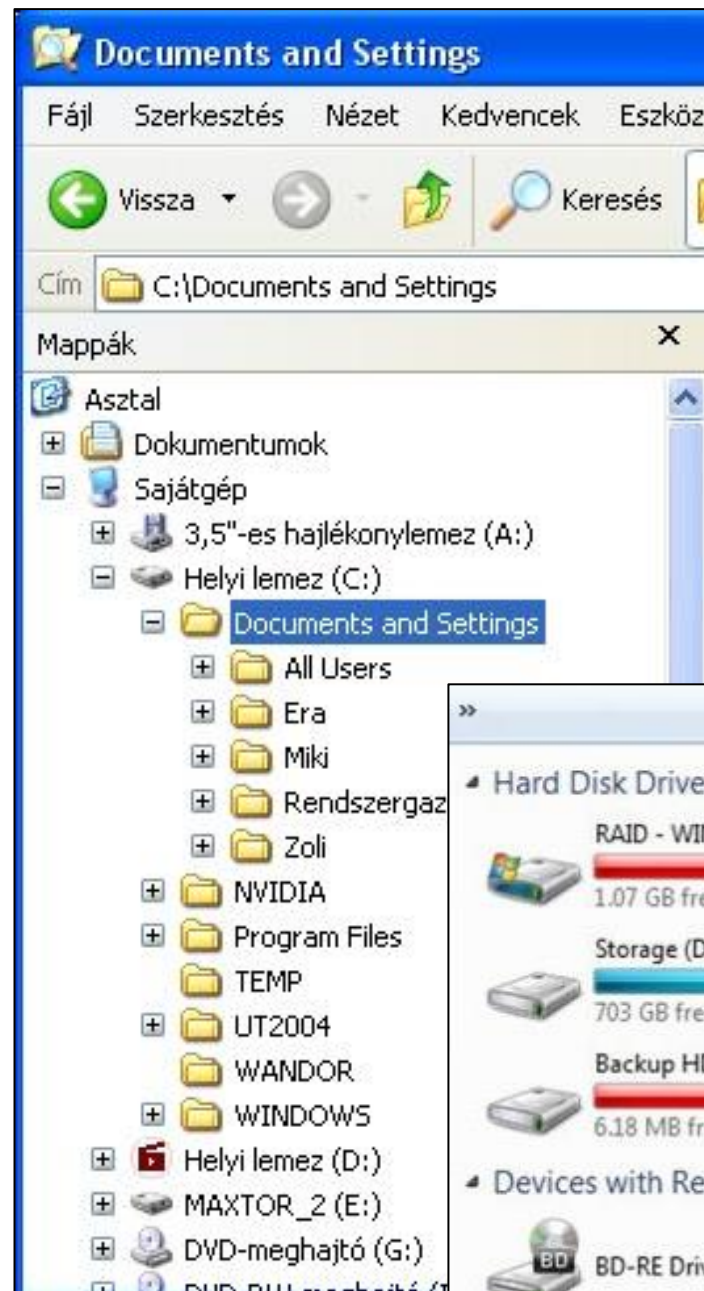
Documents and Settings

Fájl Szerkesztés Nézet Kedvencek Eszköz

Vissza Keresés

Cím C:\Documents and Settings

Mappák ×

Asztal
Dokumentumok
Sajátgép
3,5"-es hajlékonylemez (A:)
Helyi lemez (C:)
Documents and Settings
All Users
Era
Miki
Rendszergaz
Zoli
NVIDIA
Program Files
TEMP
UT2004
WANDOR
WINDOWS
Helyi lemez (D:)
MAXTOR_2 (E:)
DVD-meghajtó (G:)
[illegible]

»

Hard Disk Drive
RAID - WI
1.07 GB fr
Storage (D
703 GB fre
Backup HD
6.18 MB fr
Devices with Re
BD
BD-RE Driv